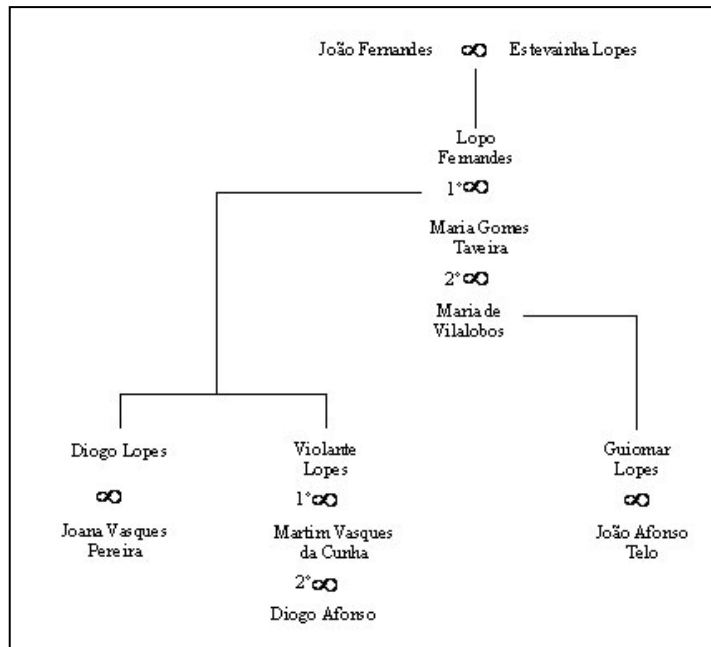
João Fernandes ∞ Estevainha Lopes

Lopo Fernandes

1° ∞

Maria Gomes Taveira

2° ∞

Maria de Vilalobos

Diogo Lopes

∞

Joana Vasques Pereira

Violante Lopes

1° ∞

Martim Vasques da Cunha

2° ∞

Diogo Afonso

Guiomar Lopes

∞

João Afonso Telo